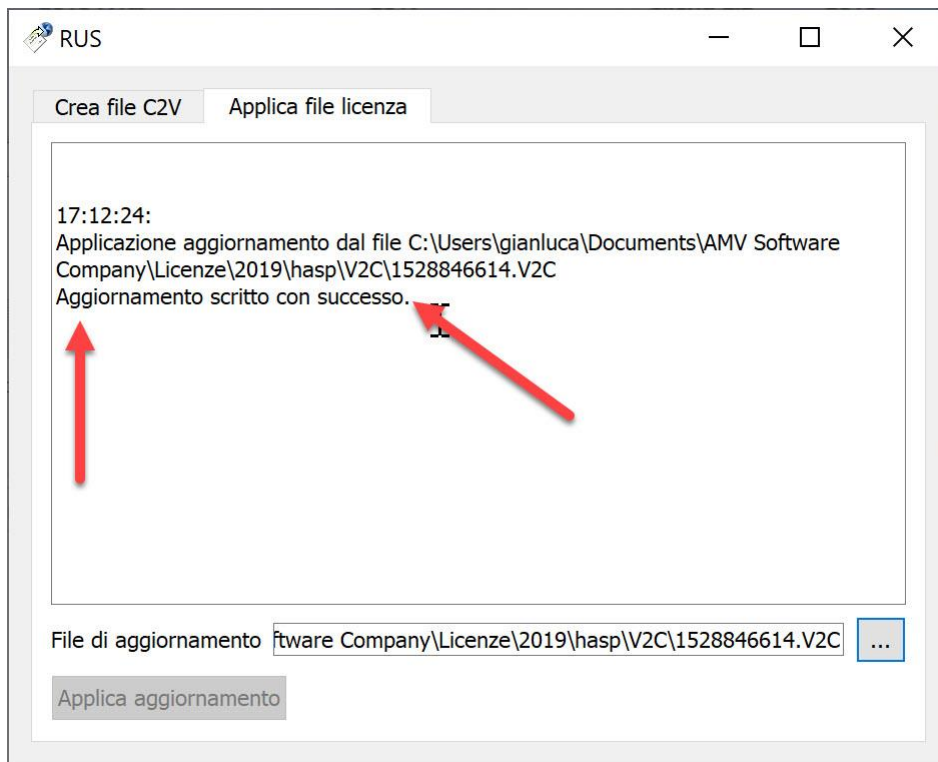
RUS

Crea file C2V
Applica file licenza

17:12:24:
Applicazione aggiornamento dal file C:\Users\gianluca\Documents\AMV Software Company\Licenze\2019\hasp\V2C\1528846614.V2C
Aggiornamento scritto con successo.

File di aggiornamento ftware Company\Licenze\2019\hasp\V2C\1528846614.V2C ...

Applica aggiornamento